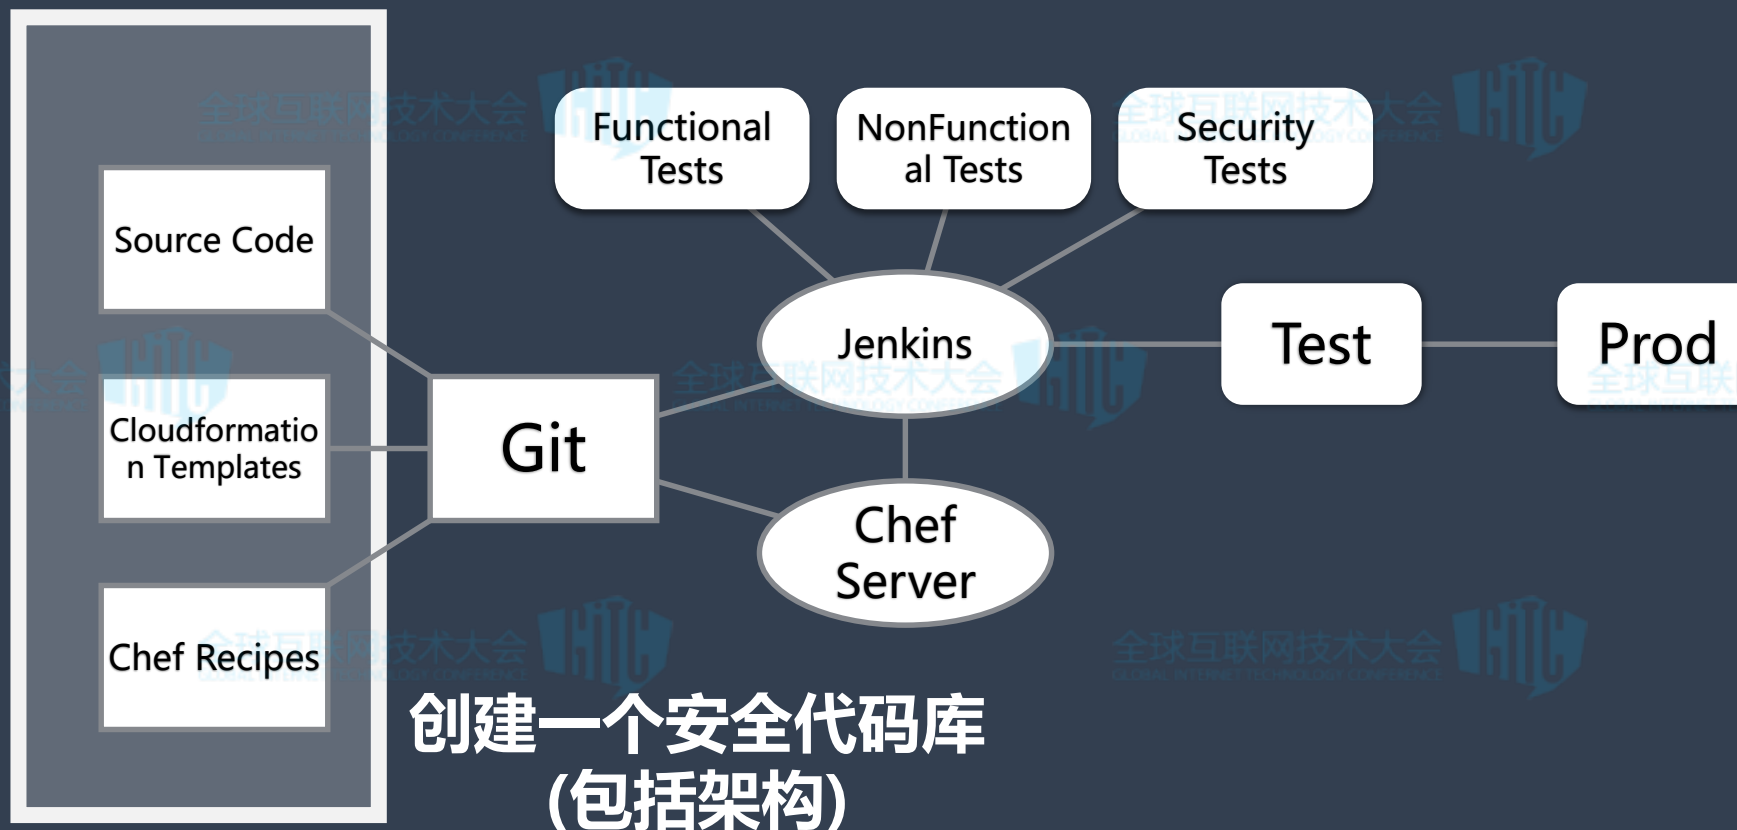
Source Code

Cloudformation Templates

Chef Recipes

Git

Functional Tests

NonFunctional Tests

Security Tests

Jenkins

Chef Server

Test

Prod

创建一个安全代码库
(包括架构)

全球互联网技术大会 GLOBAL INTERNET TECHNOLOGY CONFERENCE GITC